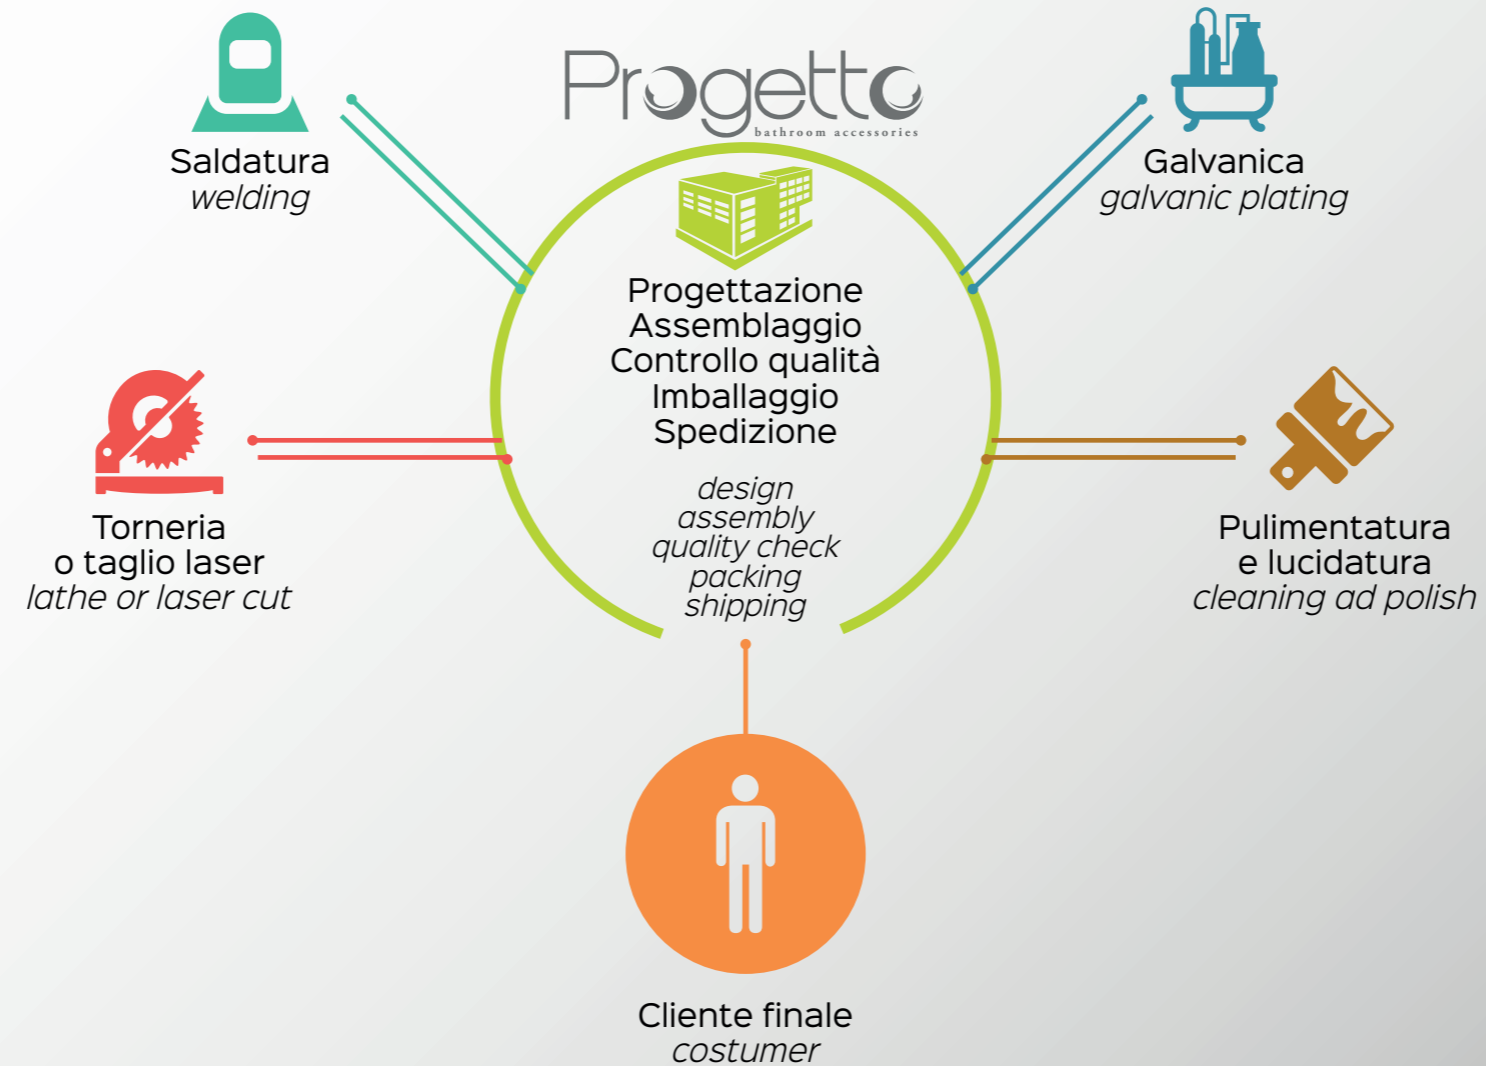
Progetto
bathroom accessories

Saldatura
welding

Galvanica
galvanic plating

Progettazione
Assemblaggio
Controllo qualità
Imballaggio
Spedizione

design
assembly
quality check
packing
shipping

Torneria
o taglio laser
lathe or laser cut

Pulimentatura
e lucidatura
cleaning ad polish

Cliente finale
costumer